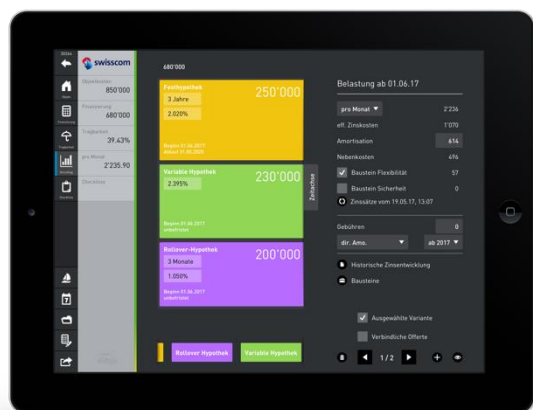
swisscom

Objektkosten
850'000

Finanzierung
680'000

Tragbarkeit
39.43%

pro Monat
2'235.90

Übersicht

680'000

Festhypothek
3 Jahre
2.020%
250'000
Beginn 01.06.2017
Ablauf 31.05.2020

Variable Hypothek
2.395%
230'000
Beginn 01.06.2017
unbefristet

Rollover-Hypothek
3 Monate
1.050%
200'000
Beginn 01.06.2017
unbefristet

Zeitachse

Rollover Hypothek
Variable Hypothek

Belastung ab 01.06.17

pro Monat ▼ 2'236
eff. Zinskosten 1'070
Amortisation 614
Nebenkosten 496
Baustein Flexibilität 57
Baustein Sicherheit 0
Zinssätze vom 19.05.17, 13:07

Gebühren 0
dir. Amo. ▼ ab 2017 ▼

Historische Zinsentwicklung
Bausteine

Ausgewählte Variante
Verbindliche Offerte

1/2